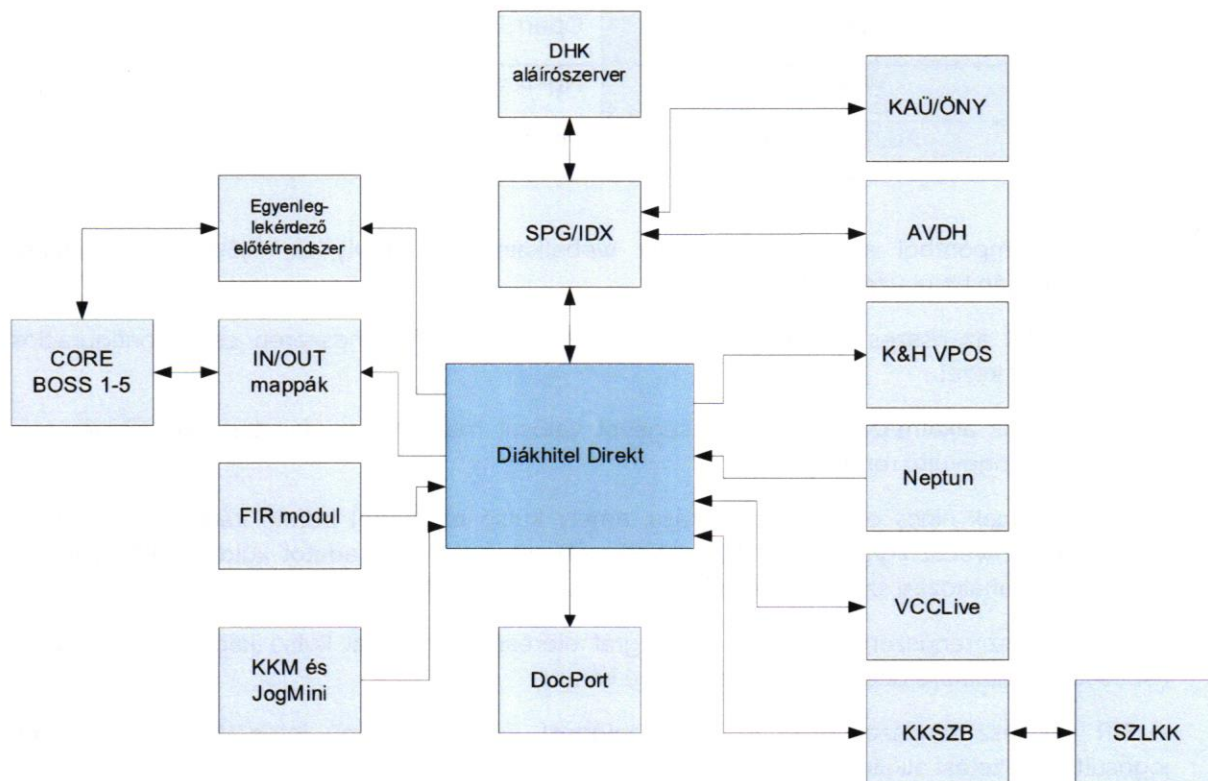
DHK aláírószerver

KAÜ/ÖNY

Egyenleglekérdező előtétrendszer

SPG/IDX

AVDH

CORE BOSS 1-5

IN/OUT mappák

K&H VPOS

Diákhitel Direkt

Neptun

FIR modul

VCCLive

KKM és JogMini

DocPort

KKSZB

SZLKK